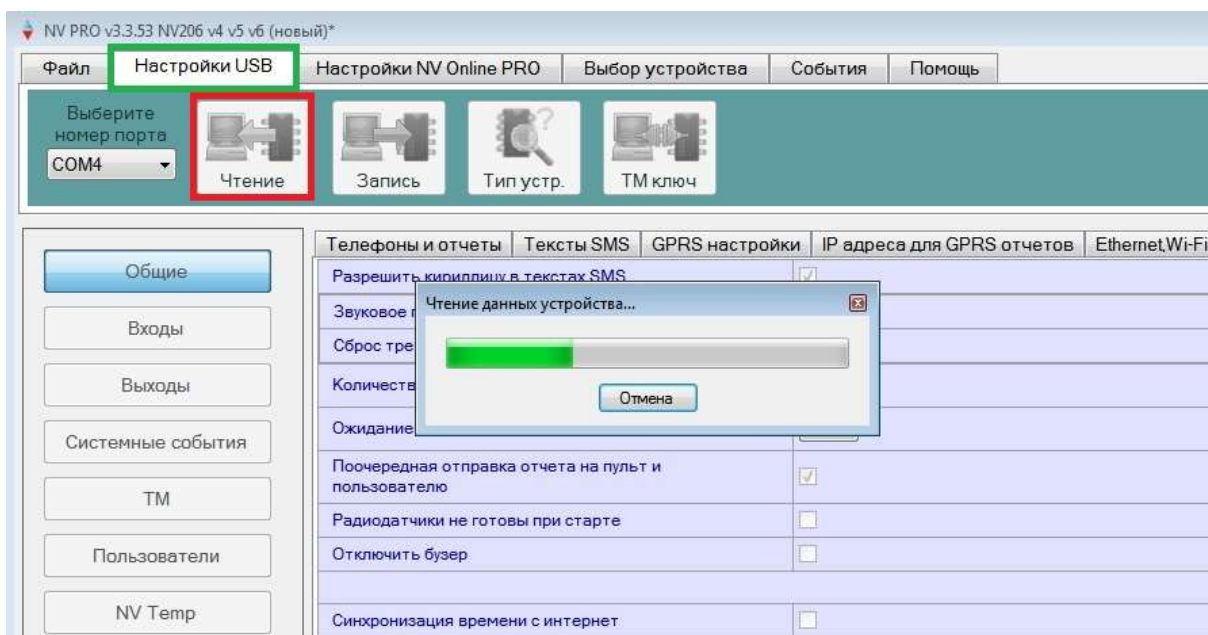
NV PRO v3.3.53 NV206 v4 v5 v6 (новый)*

Файл | Настройки USB | Настройки NV Online PRO | Выбор устройства | События | Помощь

Выберите номер порта
COM4

Чтение | Запись | Тип устр. | ТМ ключ

Телефоны и отчеты | Тексты SMS | GPRS настройки | IP адреса для GPRS отчетов | Ethernet,Wi-Fi

Общие
Входы
Выходы
Системные события
ТМ
Пользователи
NV Temp

Разрешить кириллицу в текстах SMS
Звуковое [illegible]
Сброс тре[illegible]
Количеств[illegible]
Ожидание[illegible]
Поочередная отправка отчета на пульт и пользователю
Радиодатчики не готовы при старте
Отключить бузер
Синхронизация времени с интернет

Чтение данных устройства...
Отмена